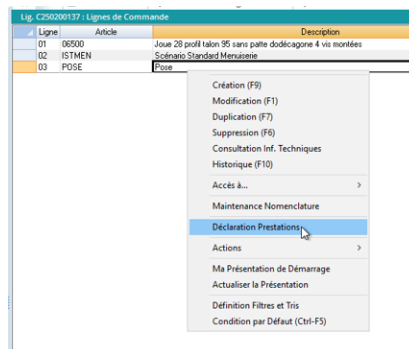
Lig. C250200137 : Lignes de Commande

| Ligne | Article | Description |
|---|---|---|
| 01 | 06500 | Joue 28 profil talon 95 sans patte dodécagone 4 vis montées |
| 02 | ISTMEN | Scénario Standard Menuiserie |
| 03 | POSE | Pose |

Création (F9)
Modification (F1)
Duplication (F7)
Suppression (F6)
Consultation Inf. Techniques
Historique (F10)
Accès à... >
Maintenance Nomenclature
Déclaration Prestations
Actions >
Ma Présentation de Démarrage
Actualiser la Présentation
Définition Filtres et Tris
Condition par Défaut (Ctrl-F5)